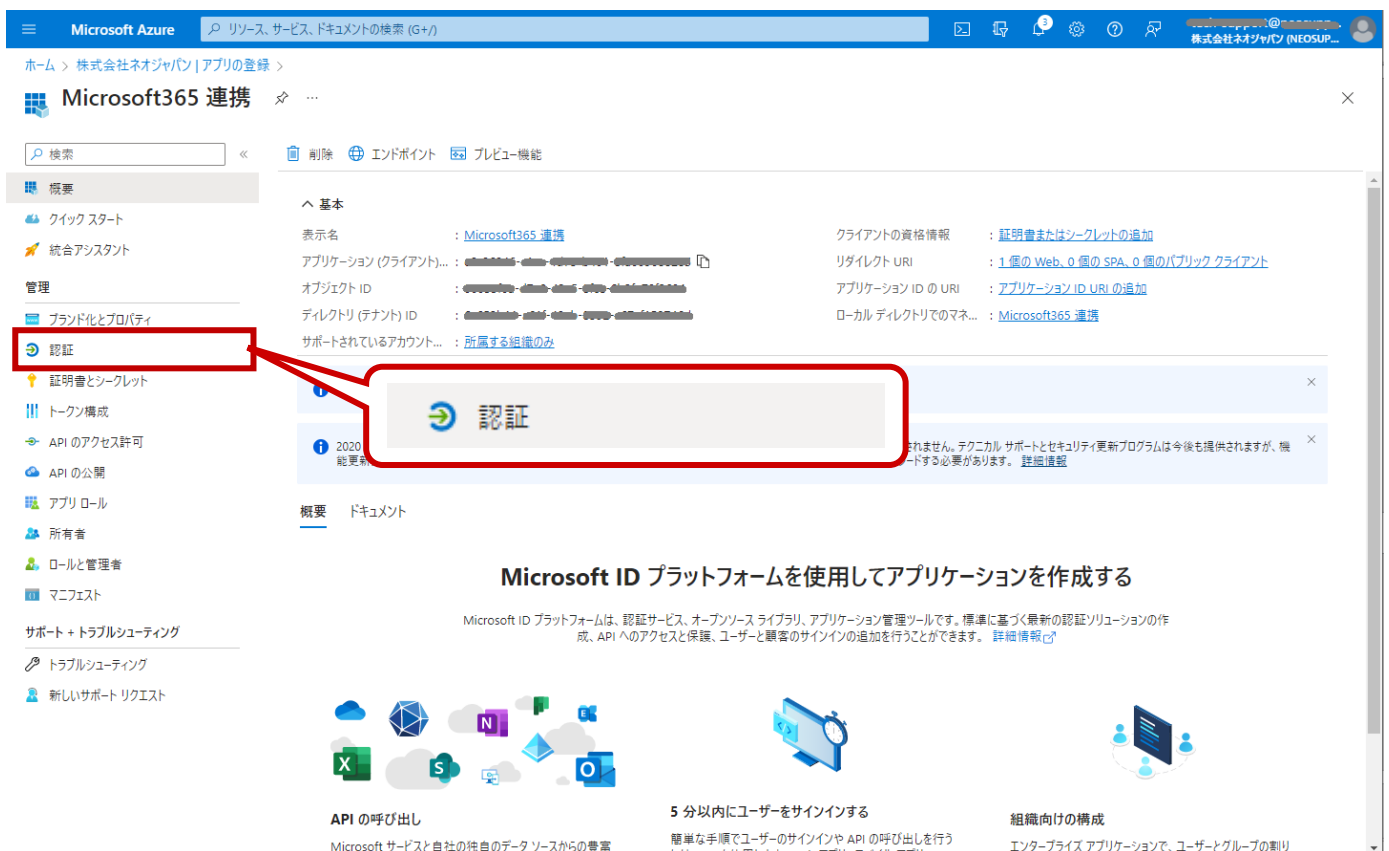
Microsoft Azure
リソース、サービス、ドキュメントの検索 (G+/)
3
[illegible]@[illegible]
株式会社ネオジャパン (NEOSUP...

ホーム > 株式会社ネオジャパン | アプリの登録 >

Microsoft365 連携

検索
概要
クイック スタート
統合アシスタント
管理
ブランド化とプロパティ
認証
証明書とシークレット
トークン構成
API のアクセス許可
API の公開
アプリ ロール
所有者
ロールと管理者
マニフェスト
サポート + トラブルシューティング
トラブルシューティング
新しいサポート リクエスト

削除 エンドポイント プレビュー機能

基本

表示名 : Microsoft365 連携
アプリケーション (クライアント)... : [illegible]
オブジェクト ID : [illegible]
ディレクトリ (テナント) ID : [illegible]
サポートされているアカウント... : 所属する組織のみ

クライアントの資格情報 : 証明書またはシークレットの追加
リダイレクト URI : 1 個の Web、0 個の SPA、0 個のパブリック クライアント
アプリケーション ID の URI : アプリケーション ID URI の追加
ローカル ディレクトリでのマネ... : Microsoft365 連携

認証

2020 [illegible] れません。テクニカル サポートとセキュリティ更新プログラムは今後も提供されますが、機能更新 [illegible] ードする必要があります。 詳細情報

概要 ドキュメント

Microsoft ID プラットフォームを使用してアプリケーションを作成する

Microsoft ID プラットフォームは、認証サービス、オープンソース ライブラリ、アプリケーション管理ツールです。標準に基づく最新の認証ソリューションの作成、API へのアクセスと保護、ユーザーと顧客のサインインの追加を行うことができます。 詳細情報

API の呼び出し
Microsoft サービスと自社の独自のデータ ソースからの豊富

5 分以内にユーザーをサインインする
簡単な手順でユーザーのサインインや API の呼び出しを行う

組織向けの構成
エンタープライズ アプリケーションで、ユーザーとグループの割り